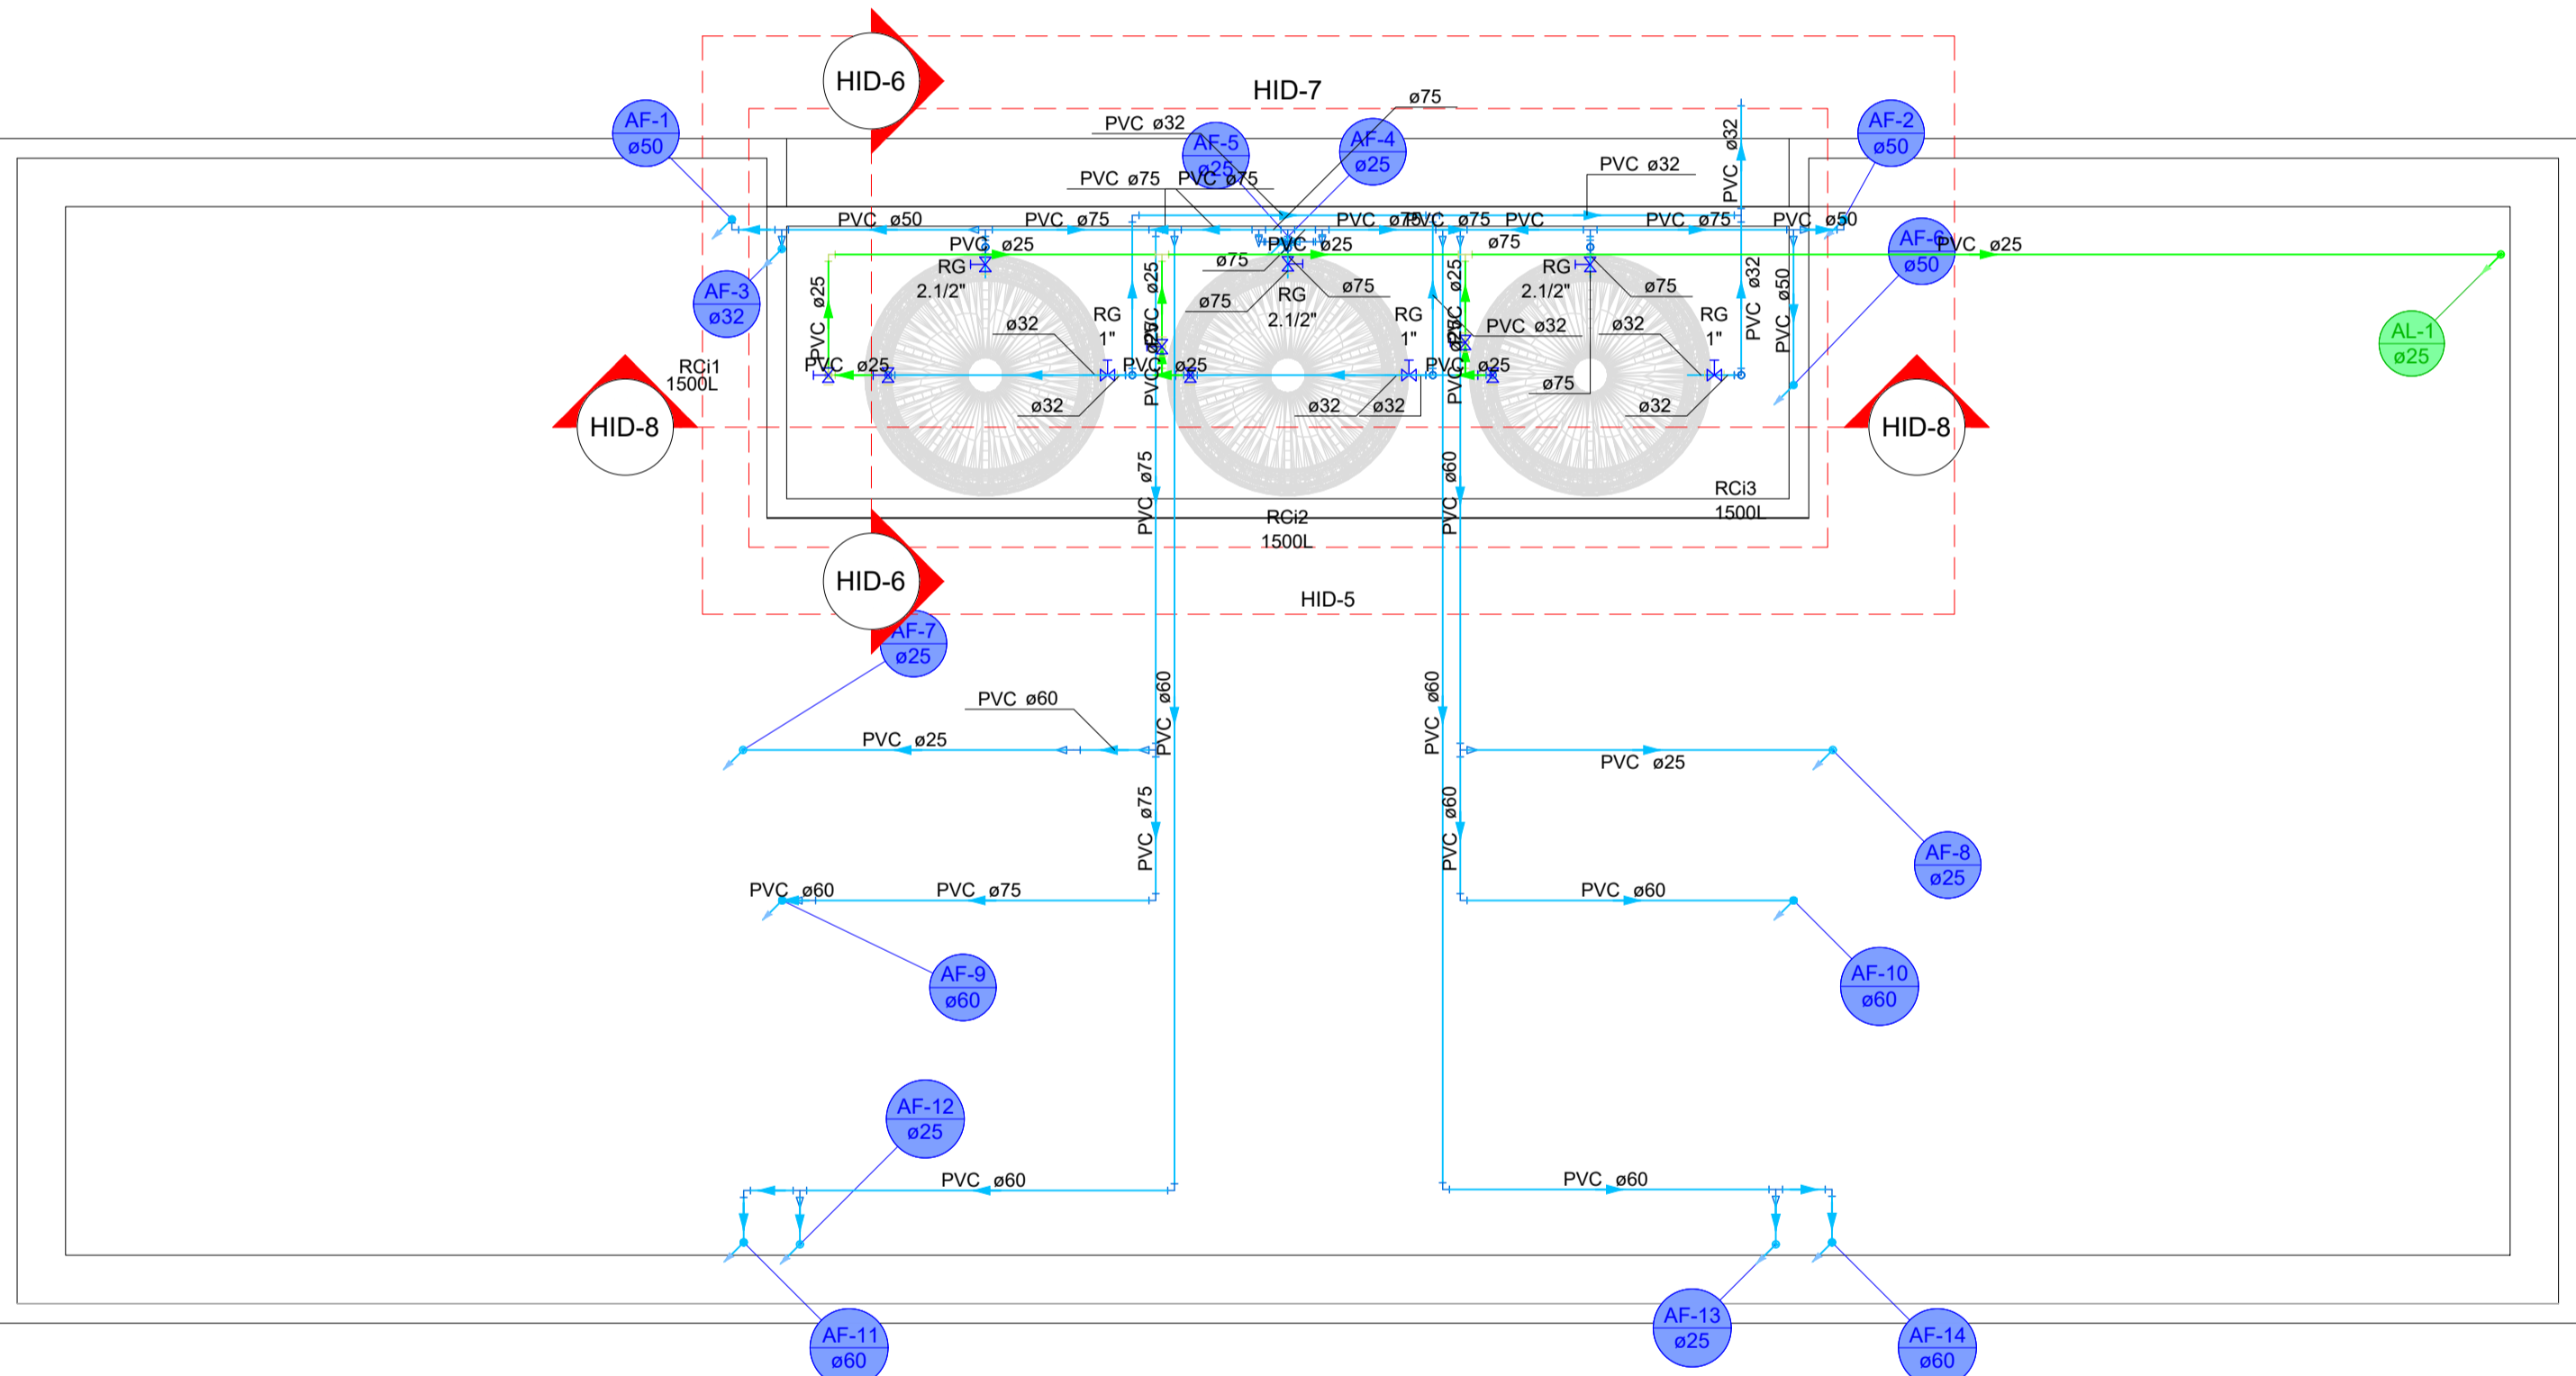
HID-6
HID-7
ø75
PVC ø32
AF-1
ø50
AF-5
ø25
AF-4
ø25
AF-2
ø50
PVC ø32
PVC ø32
PVC ø75
PVC ø75
PVC ø50
PVC ø75
PVC ø75
PVC ø75
PVC
PVC ø75
PVC ø50
PVC ø25
PVC ø25
ø75
AF-6
ø50
PVC ø25
AF-3
ø32
RG
2.1/2"
ø75
RG
2.1/2"
ø75
RG
2.1/2"
ø75
PVC ø25
PVC ø25
ø75
ø32
RG
1"
ø32
RG
1"
PVC ø32
ø32
RG
1"
PVC ø32
PVC ø50
AL-1
ø25
RCi1
1500L
PVC ø25
PVC ø25
PVC ø25
ø75
HID-8
ø32
ø32
ø32
ø32
HID-8
PVC ø75
PVC ø60
RCi3
1500L
RCi2
1500L
HID-6
HID-5
AF-7
ø25
PVC ø60
PVC ø60
PVC ø60
PVC ø25
PVC ø25
AF-8
ø25
PVC ø75
PVC ø60
PVC ø60
PVC ø75
PVC ø60
AF-9
ø60
AF-10
ø60
AF-12
ø25
PVC ø60
PVC ø60
AF-11
ø60
AF-13
ø25
AF-14
ø60